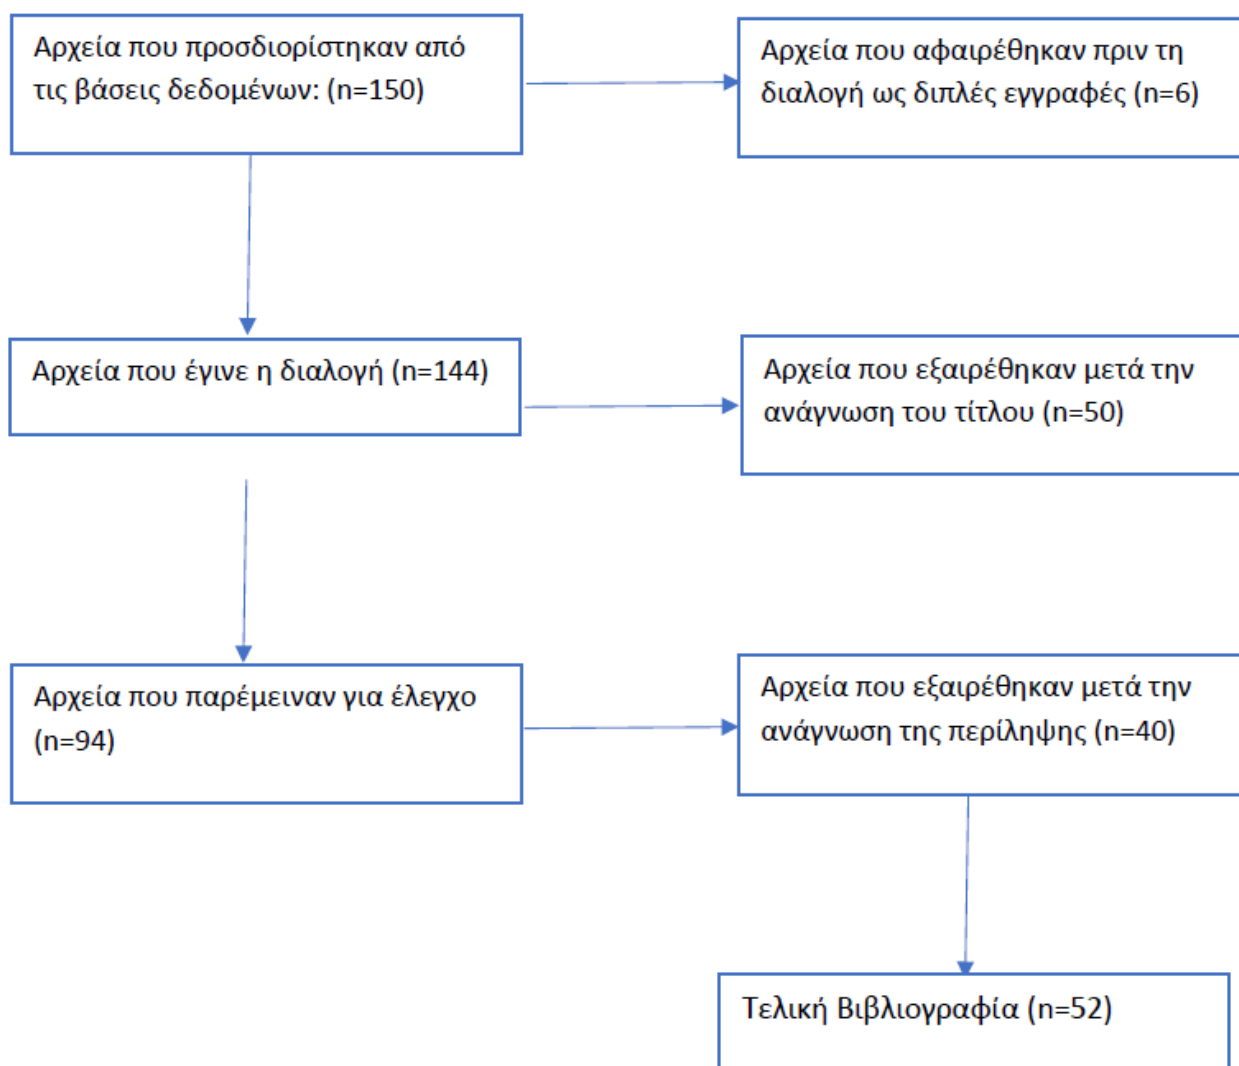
Αρχεία που προσδιορίστηκαν από τις βάσεις δεδομένων: (n=150)

Αρχεία που αφαιρέθηκαν πριν τη διαλογή ως διπλές εγγραφές (n=6)

Αρχεία που έγινε η διαλογή (n=144)

Αρχεία που εξαιρέθηκαν μετά την ανάγνωση του τίτλου (n=50)

Αρχεία που παρέμειναν για έλεγχο (n=94)

Αρχεία που εξαιρέθηκαν μετά την ανάγνωση της περίληψης (n=40)

Τελική Βιβλιογραφία (n=52)